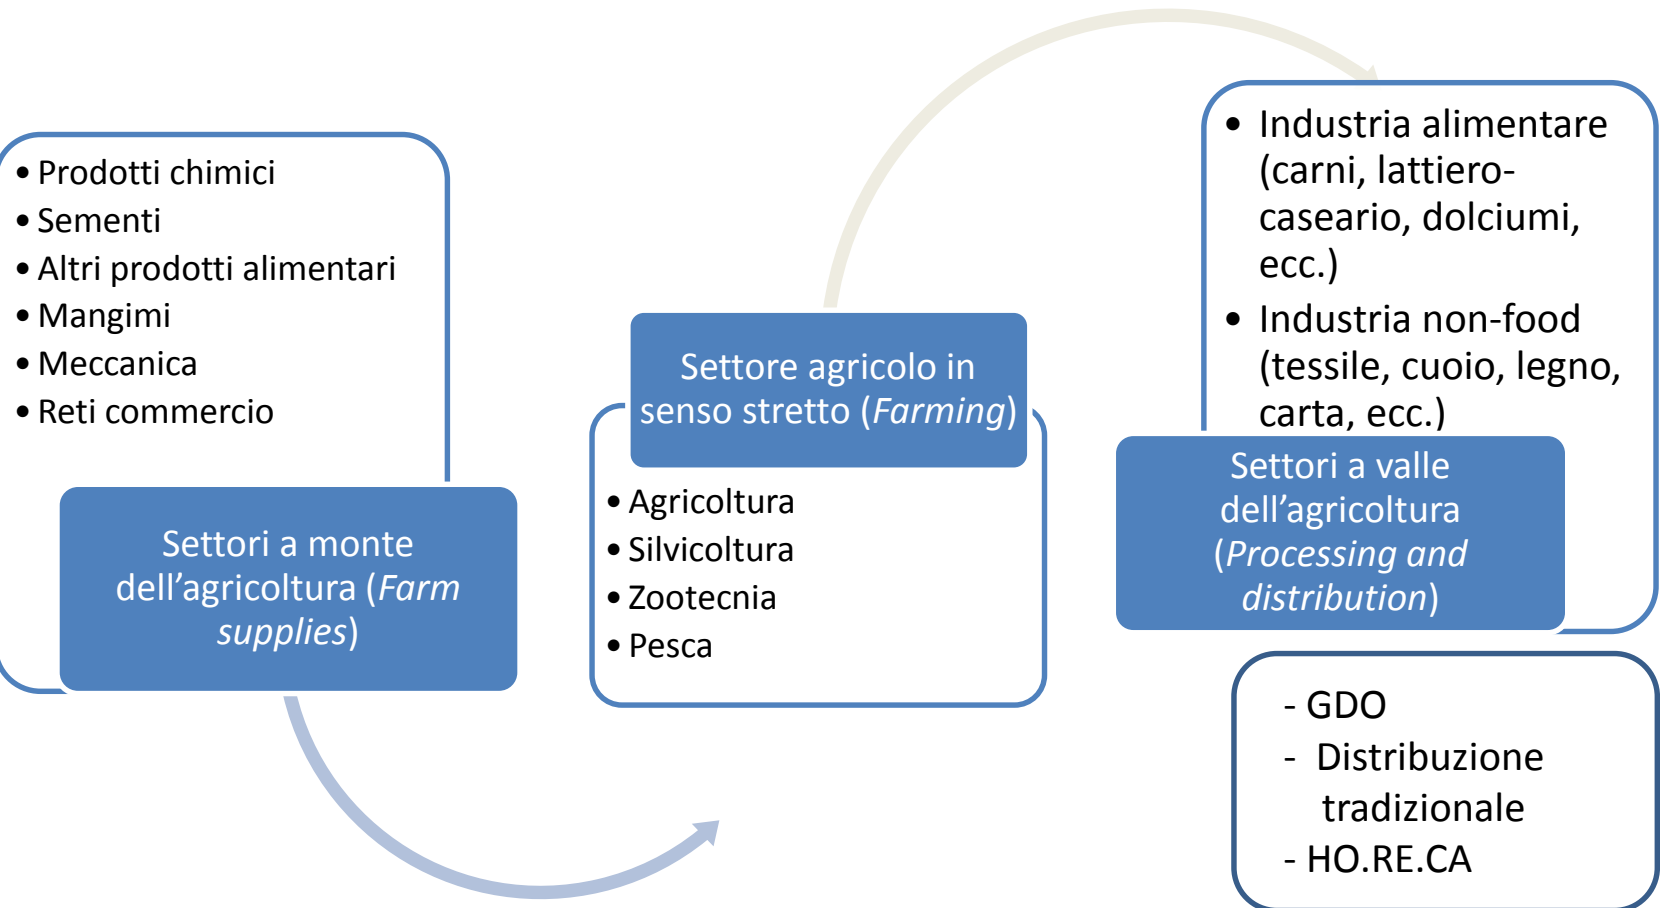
• Prodotti chimici
• Sementi
• Altri prodotti alimentari
• Mangimi
• Meccanica
• Reti commercio

Settori a monte dell'agricoltura (*Farm supplies*)

Settore agricolo in senso stretto (*Farming*)

• Agricoltura
• Silvicoltura
• Zootecnia
• Pesca

• Industria alimentare (carni, lattiero-caseario, dolciumi, ecc.)
• Industria non-food (tessile, cuoio, legno, carta, ecc.)

Settori a valle dell'agricoltura (*Processing and distribution*)

- GDO
- Distribuzione tradizionale
- HO.RE.CA